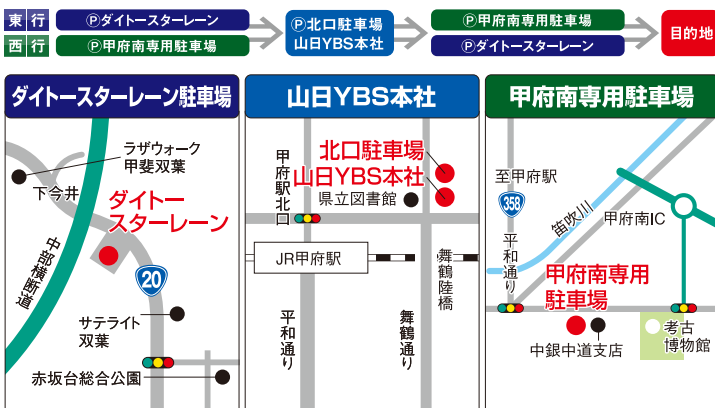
東行 Ⓟダイトースターレーン
西行 Ⓟ甲府南専用駐車場
Ⓟ北口駐車場
山日YBS本社
Ⓟ甲府南専用駐車場
Ⓟダイトースターレーン
目的地

ダイトースターレーン駐車場
ラザウォーク
甲斐双葉
下今井
ダイトー
スターレーン
中部横断道
20
サテライト
双葉
赤坂台総合公園

山日YBS本社
甲府駅北口
北口駐車場
山日YBS本社
県立図書館
JR甲府駅
舞鶴陸橋
平和通り
舞鶴通り

甲府南専用駐車場
至甲府駅
358
笛吹川
甲府南IC
平和通り
甲府南専用
駐車場
考古
博物館
中銀中道支店